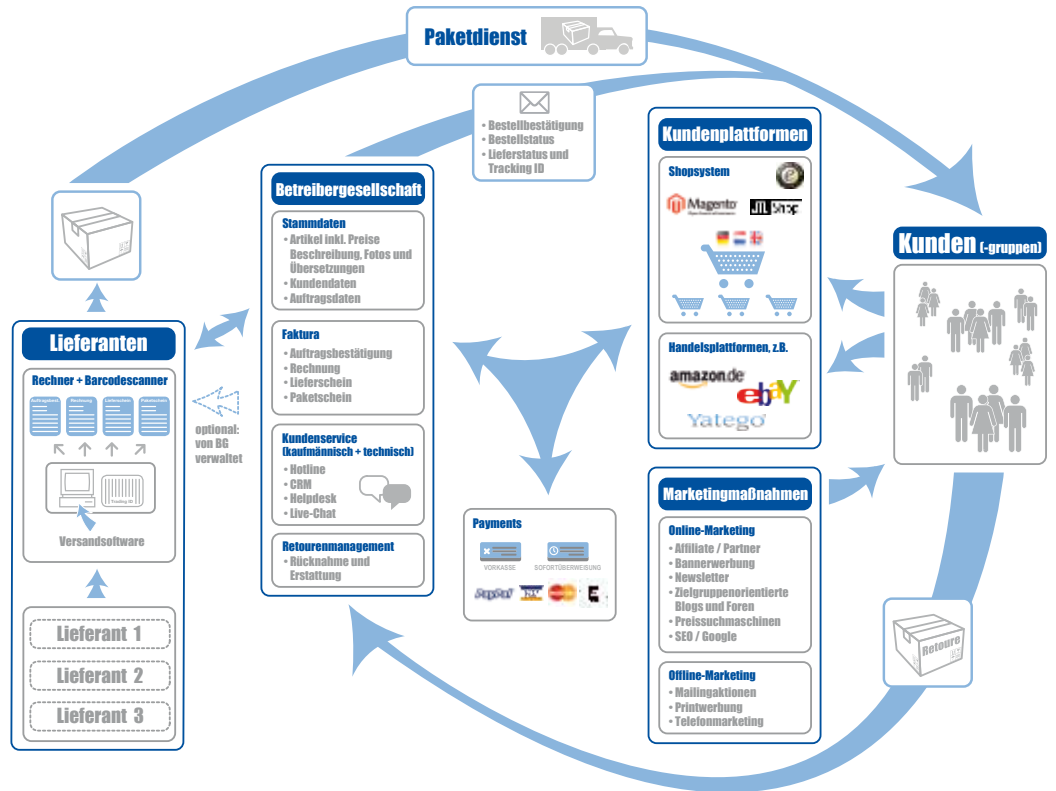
Paketdienst

• Bestellbestätigung
• Bestellstatus
• Lieferstatus und Tracking ID

Kundenplattformen

Shopsystem

Magento

JTL Shop

Handelsplattformen, z.B.

amazon.de

ebay

Yatego

Kunden (-gruppen)

Betreibergesellschaft

Stammdaten
• Artikel inkl. Preise Beschreibung, Fotos und Übersetzungen
• Kundendaten
• Auftragsdaten

Faktura
• Auftragsbestätigung
• Rechnung
• Lieferschein
• Paketschein

Kundenservice (kaufmännisch + technisch)
• Hotline
• CRM
• Helpdesk
• Live-Chat

Retourenmanagement
• Rücknahme und Erstattung

Lieferanten

Rechner + Barcodescanner

Auftragsdaten

Rechnung

Lieferschein

Paketschein

Tracking ID

Versandsoftware

Lieferant 1

Lieferant 2

Lieferant 3

optional: von BG verwaltet

Payments

VORKASSE

SOFORTÜBERWEISUNG

Marketingmaßnahmen

Online-Marketing
• Affiliate / Partner
• Bannerwerbung
• Newsletter
• Zielgruppenorientierte Blogs und Foren
• Preissuchmaschinen
• SEO / Google

Offline-Marketing
• Mailingaktionen
• Printwerbung
• Telefonmarketing

Retoure